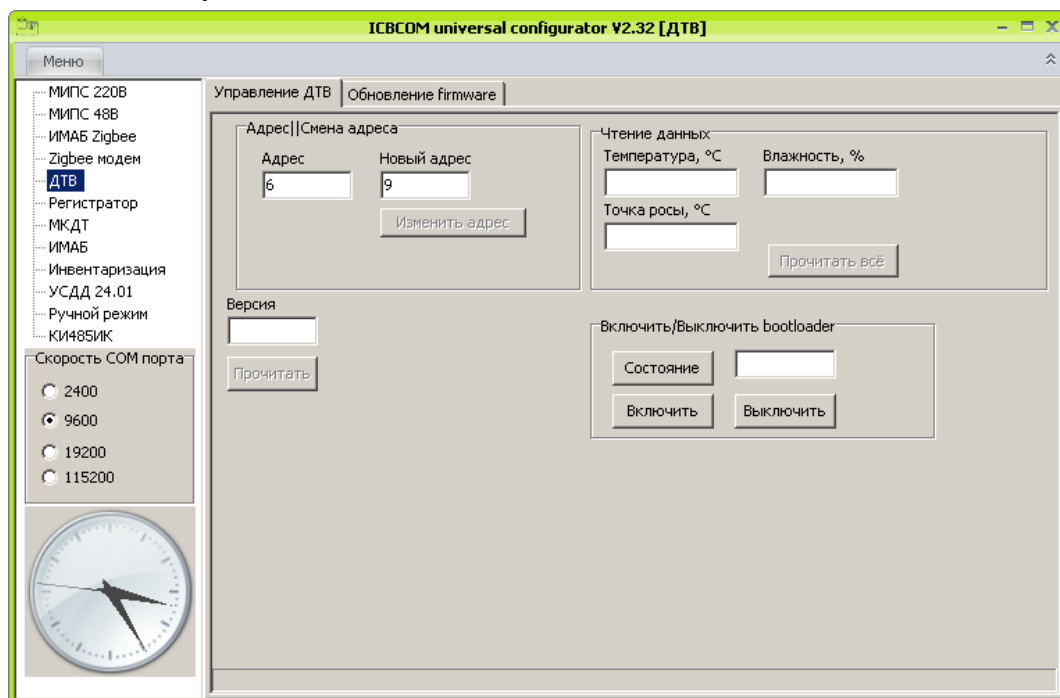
ICBCOM universal configurator V2.32 [ДТВ]

Меню

МИПС 220В
МИПС 48В
ИМАБ Zigbee
Zigbee модем
ДТВ
Регистратор
МКДТ
ИМАБ
Инвентаризация
УСДД 24.01
Ручной режим
КИ485ИК

Скорость COM порта
2400
9600
19200
115200

Управление ДТВ | Обновление firmware

Адрес||Смена адреса
Адрес
6
Новый адрес
9
Изменить адрес

Чтение данных
Температура, °C
Влажность, %
Точка росы, °C
Прочитать всё

Версия
Прочитать

Включить/Выключить bootloader
Состояние
Включить
Выключить